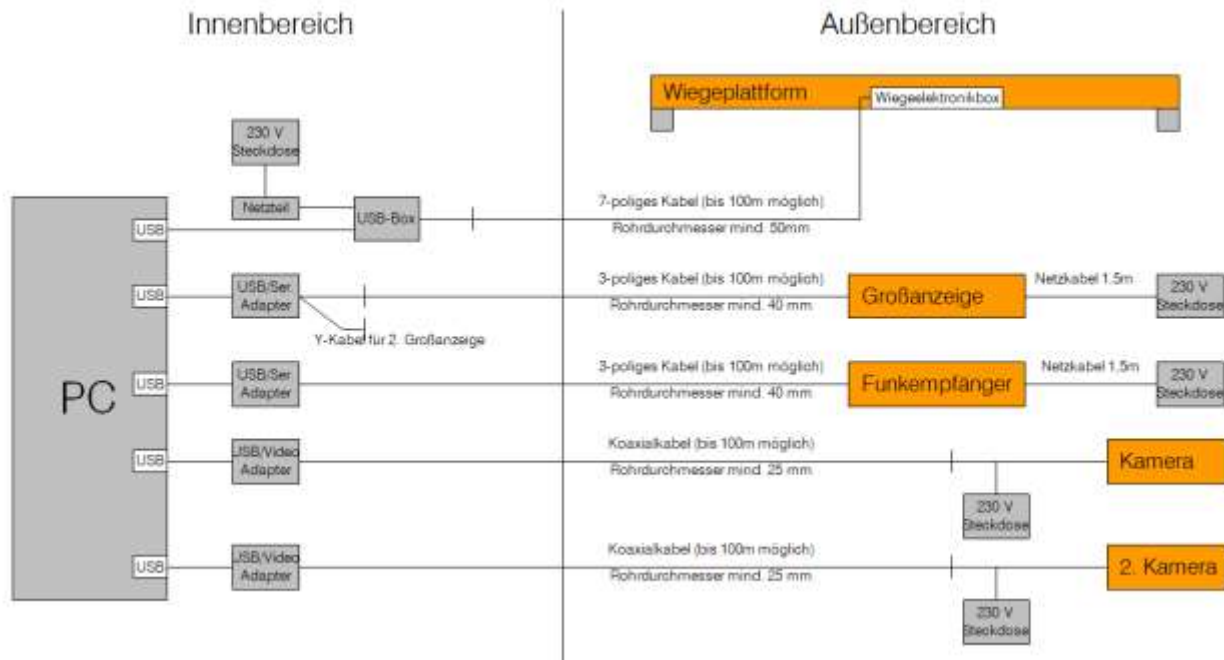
Innenbereich

Außenbereich

Wiegeplattform

Wiegeelektronikbox

230 V Steckdose

Netzteil

USB-Box

7-poliges Kabel (bis 100m möglich)

Rohrdurchmesser mind. 50mm

USB

PC

USB

USB/Ser. Adapter

3-poliges Kabel (bis 100m möglich)

Rohrdurchmesser mind. 40 mm

Großanzeige

Netzkabel 1,5m

230 V Steckdose

Y-Kabel für 2. Großanzeige

USB

USB/Ser. Adapter

3-poliges Kabel (bis 100m möglich)

Rohrdurchmesser mind. 40 mm

Funkempfänger

Netzkabel 1,5m

230 V Steckdose

USB

USB/Video Adapter

Koaxialkabel (bis 100m möglich)

Rohrdurchmesser mind. 25 mm

Kamera

230 V Steckdose

USB

USB/Video Adapter

Koaxialkabel (bis 100m möglich)

Rohrdurchmesser mind. 25 mm

2. Kamera

230 V Steckdose